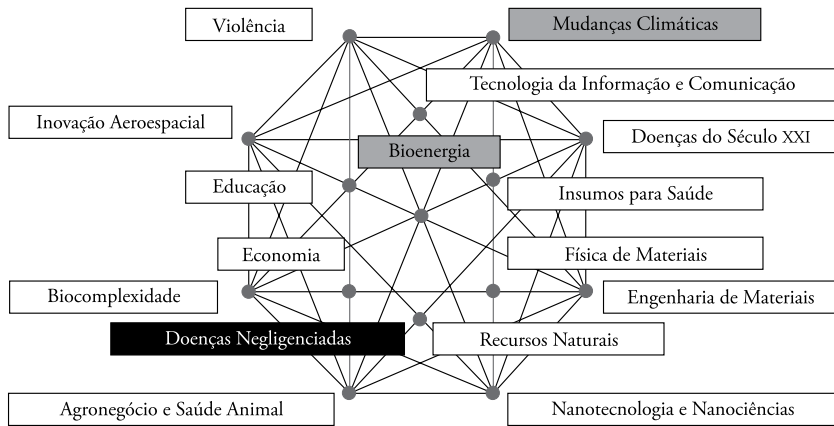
Violência

Mudanças Climáticas

Tecnologia da Informação e Comunicação

Inovação Aeroespacial

Doenças do Século XXI

Bioenergia

Educação

Insumos para Saúde

Economia

Física de Materiais

Biocomplexidade

Engenharia de Materiais

Doenças Negligenciadas

Recursos Naturais

Agronegócio e Saúde Animal

Nanotecnologia e Nanociências